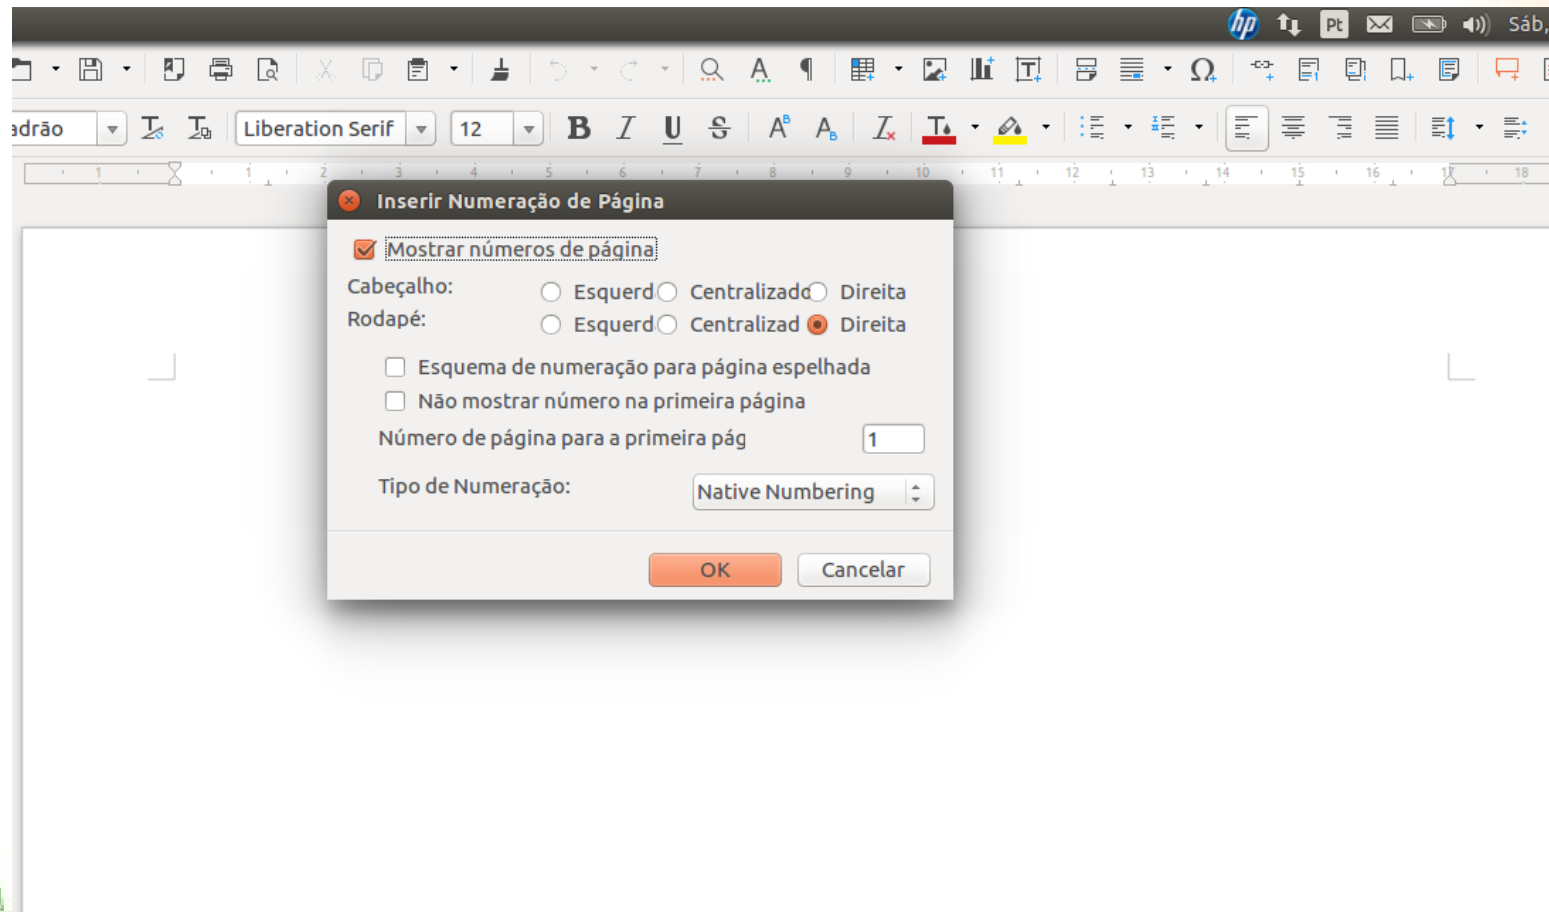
Pt Sáb,

adrão Liberation Serif 12

1 1 2 3 4 5 6 7 8 9 10 11 12 13 14 15 16 17 18

Inserir Numeração de Página

Mostrar números de página

Cabeçalho: Esquerd Centralizadc Direita
Rodapé: Esquerd Centralizad Direita

Esquema de numeração para página espelhada
Não mostrar número na primeira página
Número de página para a primeira pág 1

Tipo de Numeração: Native Numbering

OK Cancelar